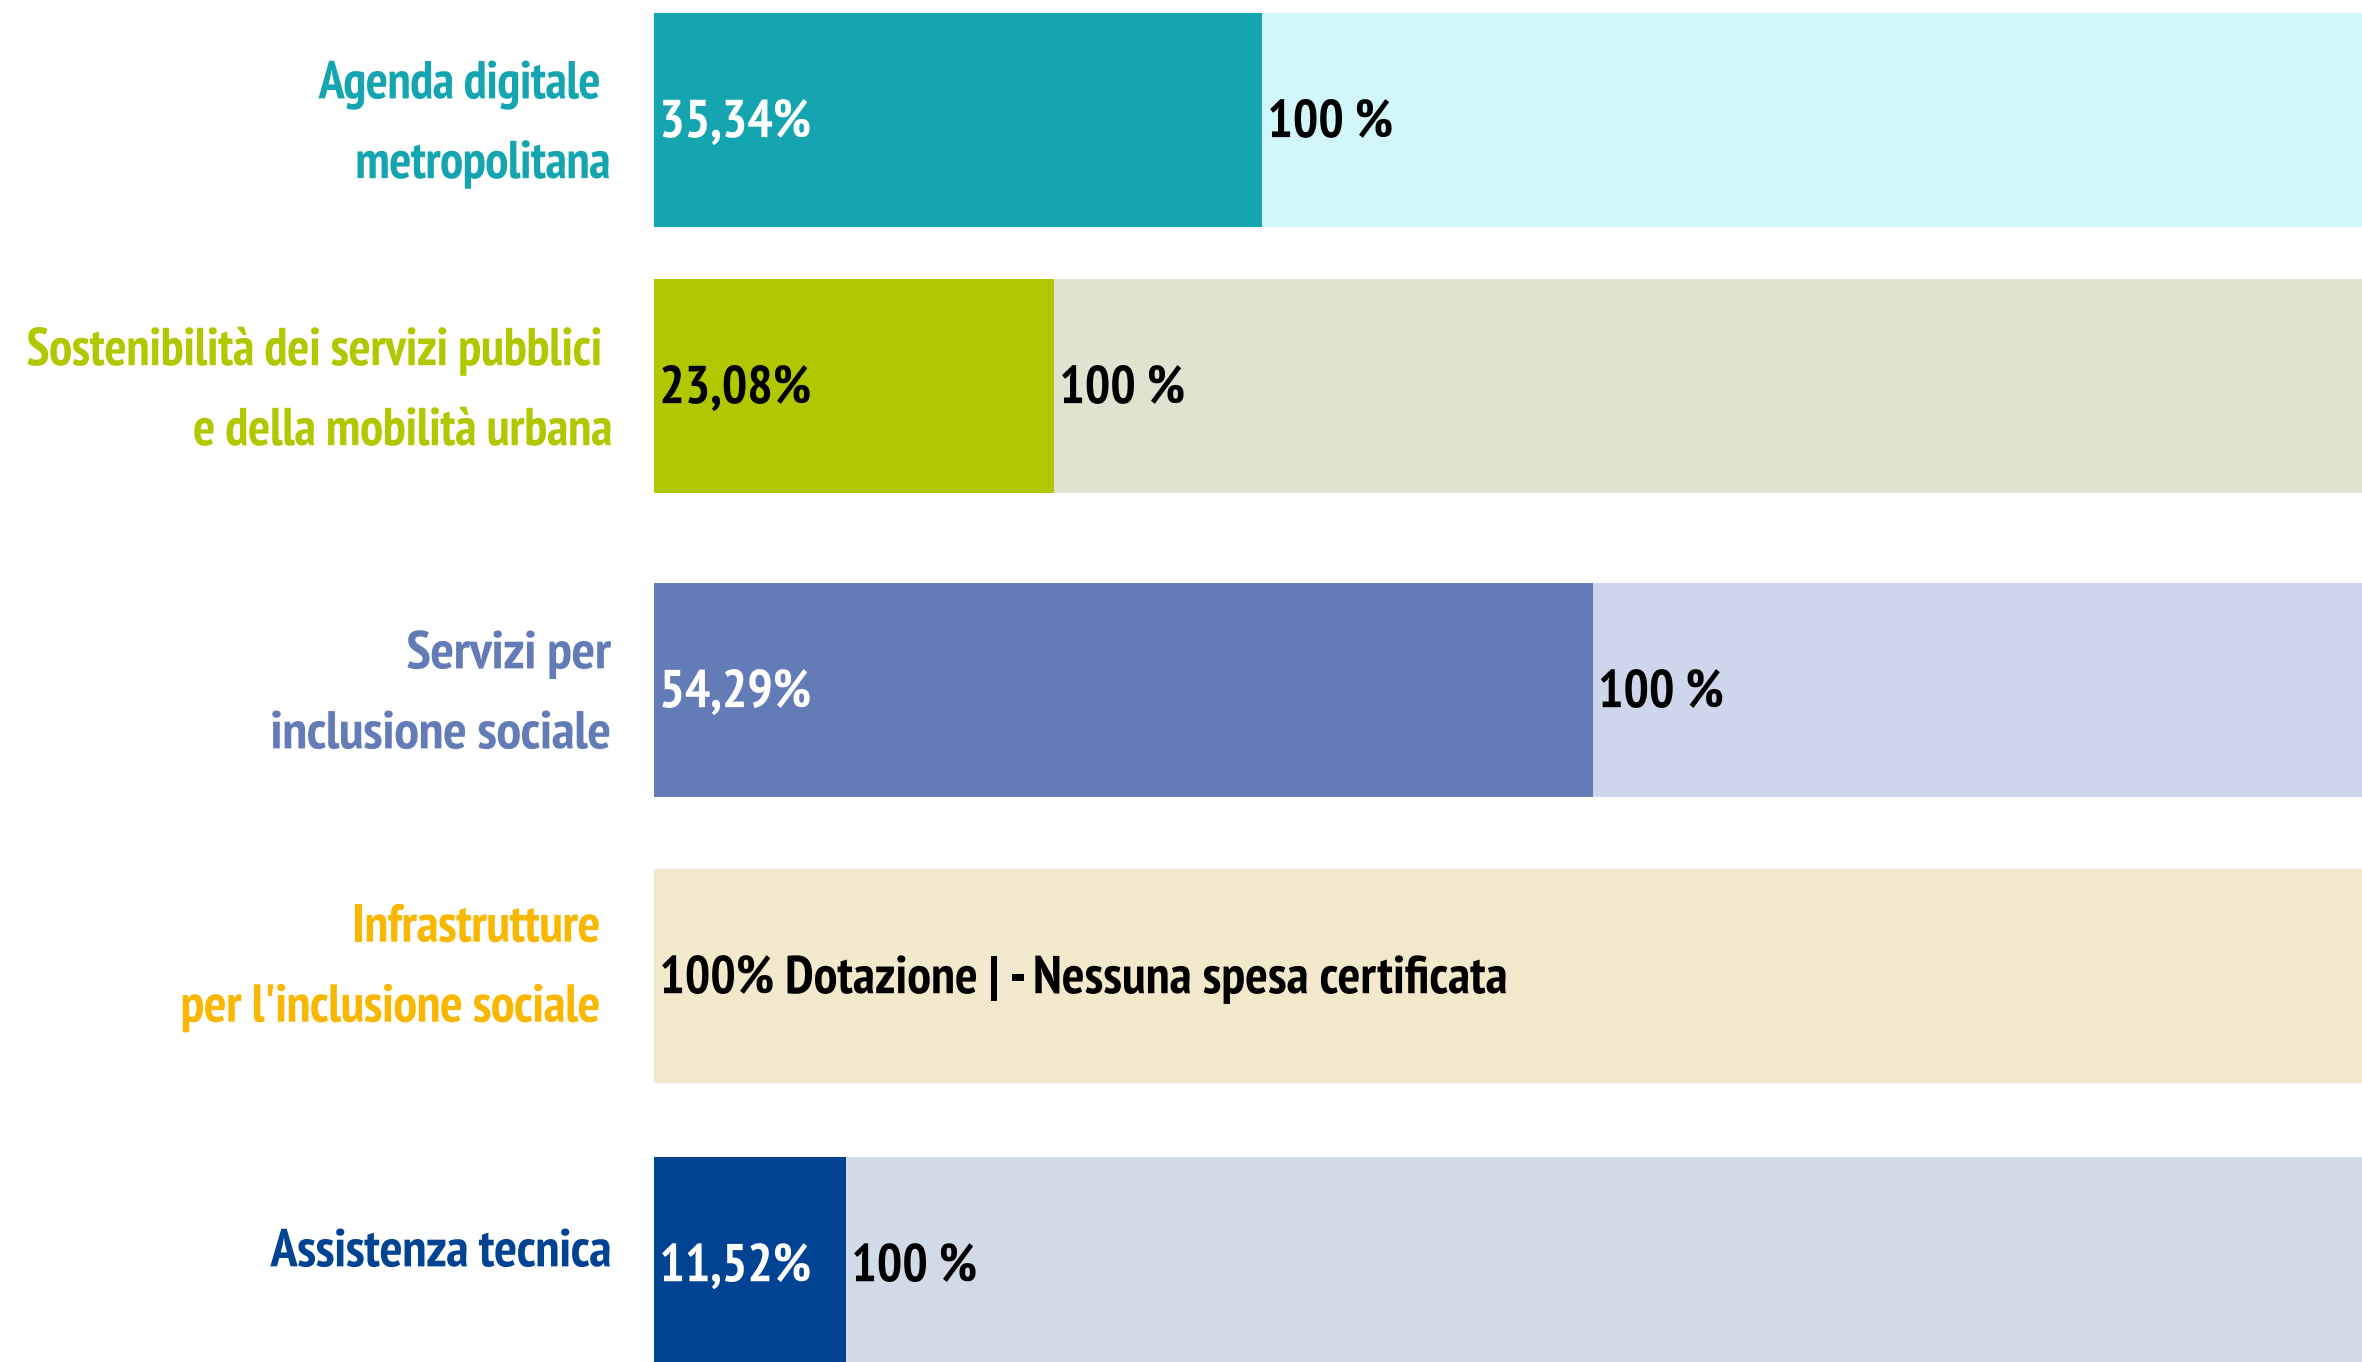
Agenda digitale metropolitana

35,34%

100 %

Sostenibilità dei servizi pubblici e della mobilità urbana

23,08%

100 %

Servizi per inclusione sociale

54,29%

100 %

Infrastrutture per l'inclusione sociale

100% Dotazione | - Nessuna spesa certificata

Assistenza tecnica

11,52%

100 %